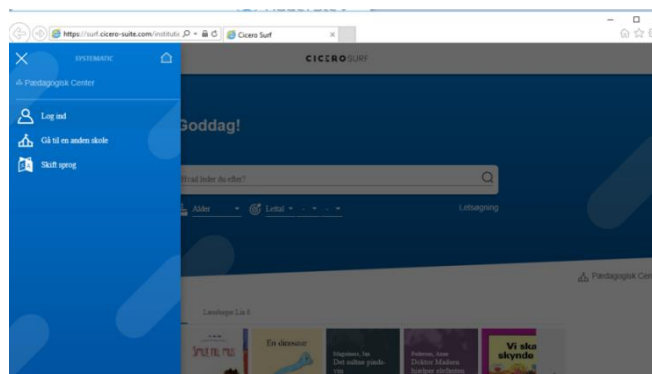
https://surf.cicero-suite.com/instituti
Cicero Surf

SYSTEMATIC
Pædagogisk Center
Log ind
Gå til en anden skole
Skift sprog

CICERO SURF

Goddag!

Hvad leder du efter?

Alder
Lettal
Letsøgning

Pædagogisk Cen

Læselege Lix 6

En dinosaur
Det sultne pindsvin
Doktor Madsen
Vi ska skynde